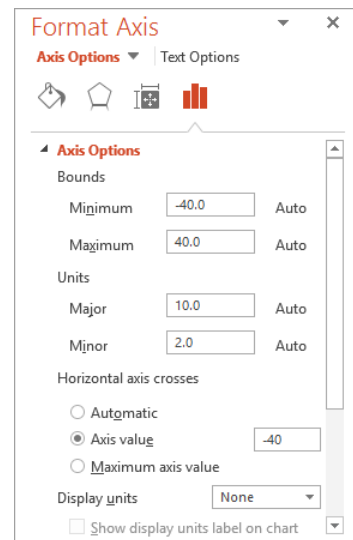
Format Axis

Axis Options ▼ Text Options

Axis Options

Bounds

Minimum -40.0 Auto

Maximum 40.0 Auto

Units

Major 10.0 Auto

Minor 2.0 Auto

Horizontal axis crosses

Automatic

Axis value -40

Maximum axis value

Display units None

Show display units label on chart